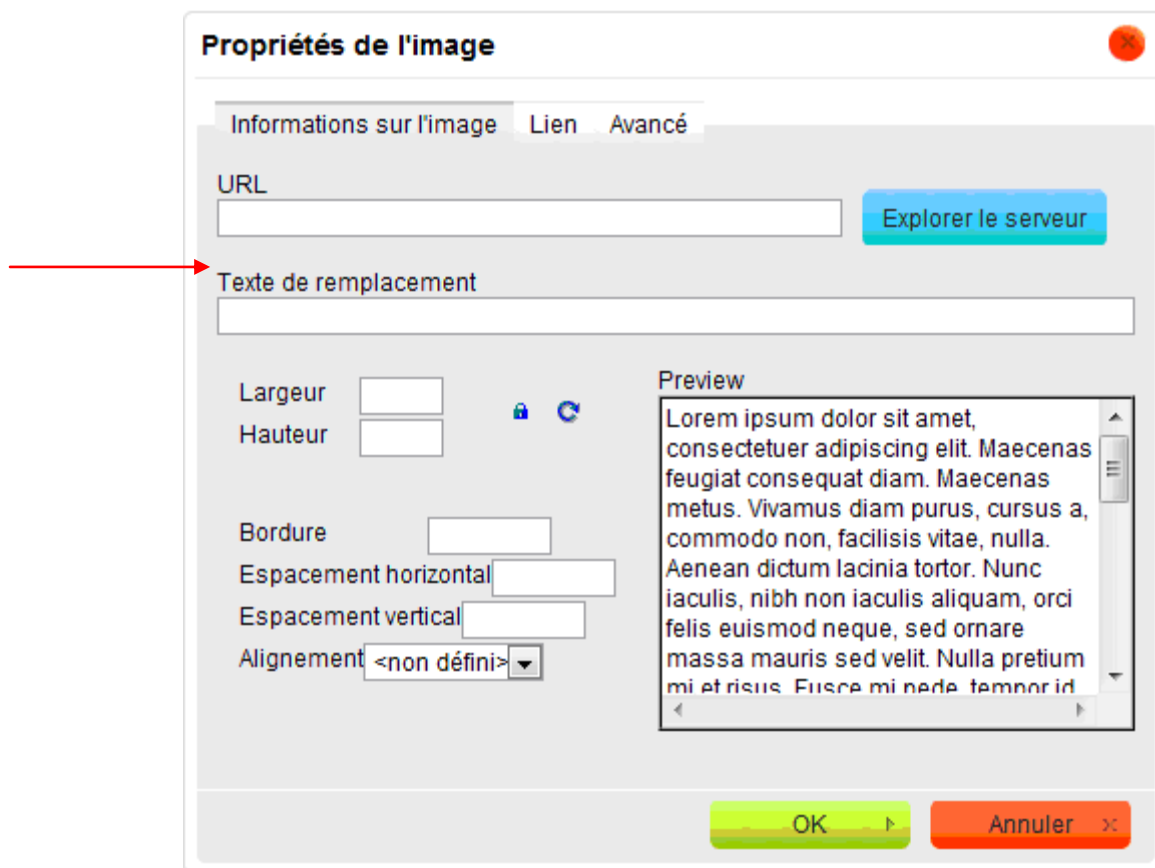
Propriétés de l'image

Informations sur l'image Lien Avancé

URL

Explorer le serveur

Texte de remplacement

Largeur

Hauteur

Preview

Lorem ipsum dolor sit amet, consectetuer adipiscing elit. Maecenas feugiat consequat diam. Maecenas metus. Vivamus diam purus, cursus a, commodo non, facilisis vitae, nulla. Aenean dictum lacinia tortor. Nunc iaculis, nibh non iaculis aliquam, orci felis euismod neque, sed ornare massa mauris sed velit. Nulla pretium mi et risus. Fusce mi pede, tempor id

Bordure

Espacement horizontal

Espacement vertical

Alignement <non défini>

OK

Annuler